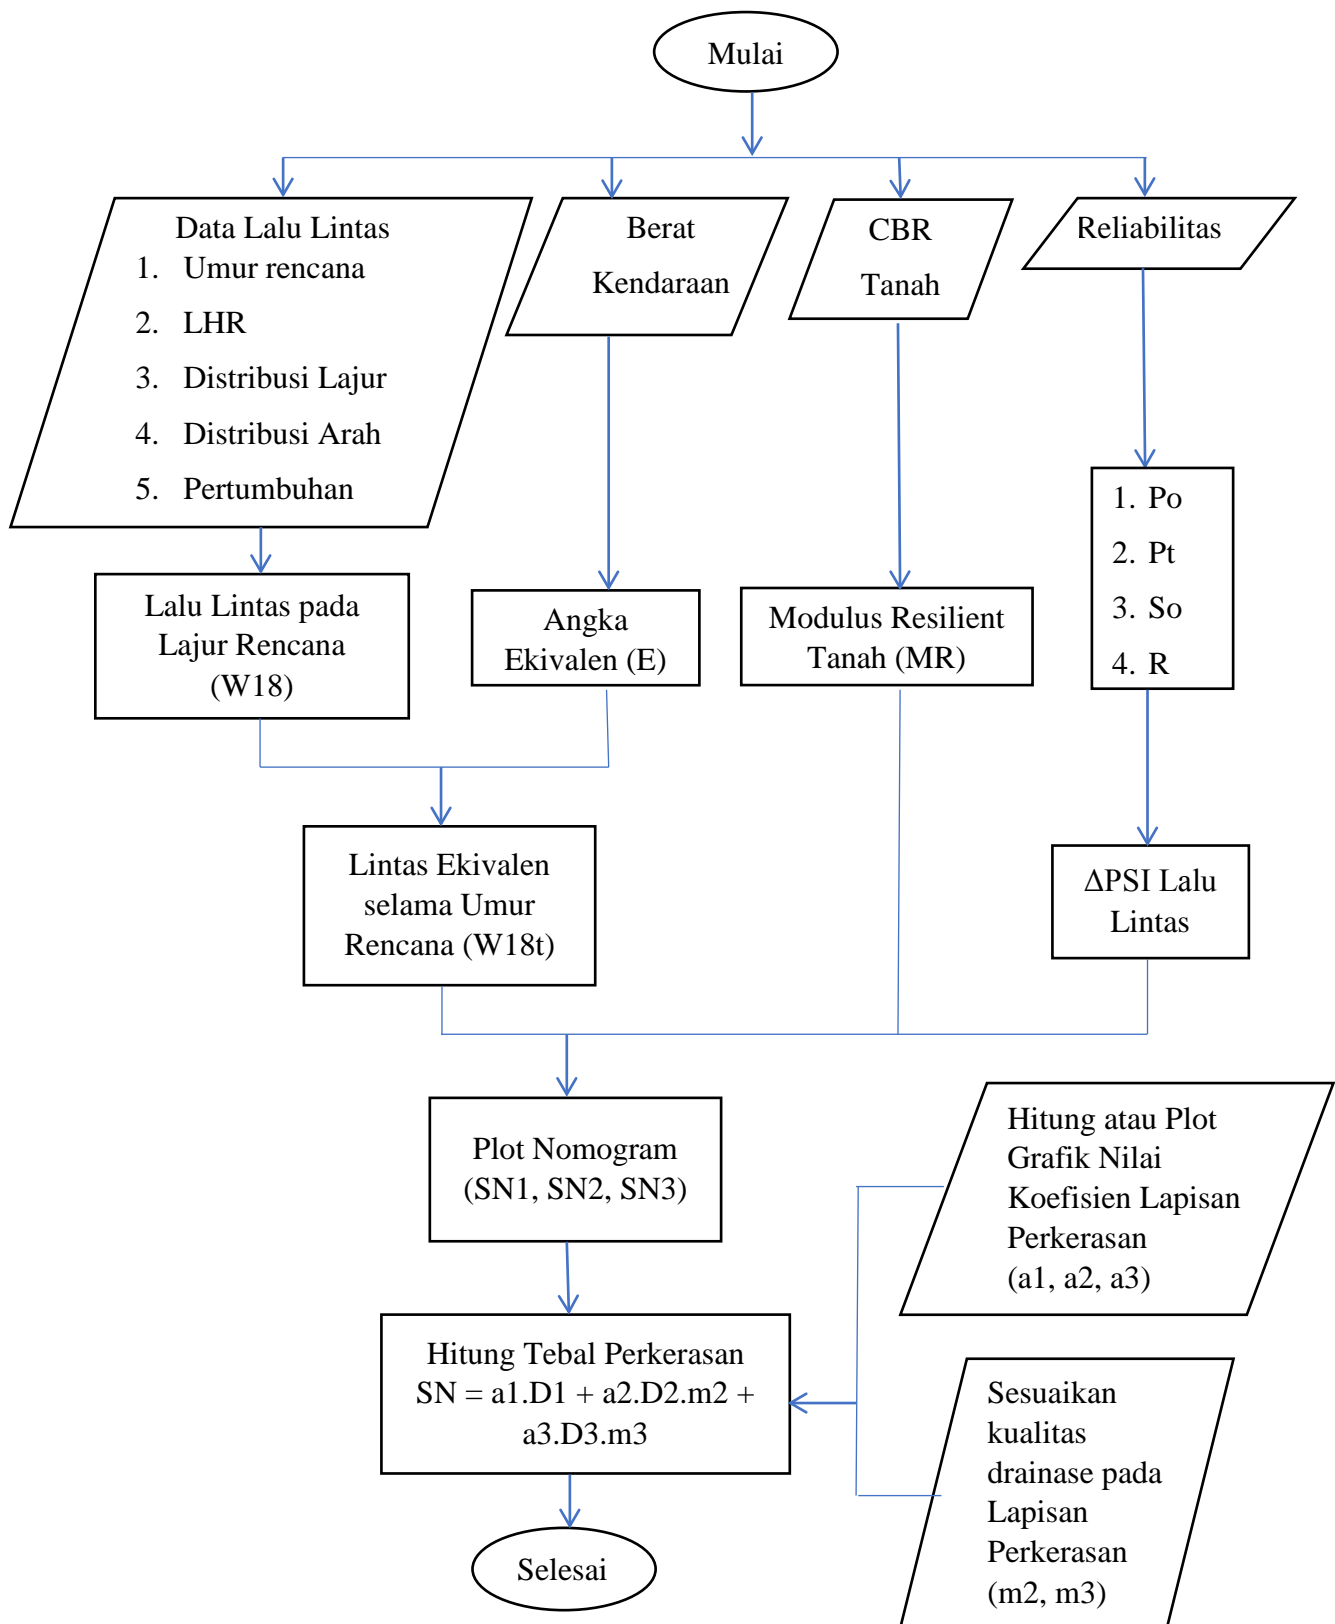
Mulai

Data Lalu Lintas
1. Umur rencana
2. LHR
3. Distribusi Lajur
4. Distribusi Arah
5. Pertumbuhan

Berat Kendaraan

CBR Tanah

Reliabilitas

Lalu Lintas pada Lajur Rencana (W18)

Angka Ekivalen (E)

Modulus Resilient Tanah (MR)

1. Po
2. Pt
3. So
4. R

Lintas Ekivalen selama Umur Rencana (W18t)

ΔPSI Lalu Lintas

Plot Nomogram (SN1, SN2, SN3)

Hitung atau Plot Grafik Nilai Koefisien Lapisan Perkerasan (a1, a2, a3)

Hitung Tebal Perkerasan SN = a1.D1 + a2.D2.m2 + a3.D3.m3

Sesuaikan kualitas drainase pada Lapisan Perkerasan (m2, m3)

Selesai